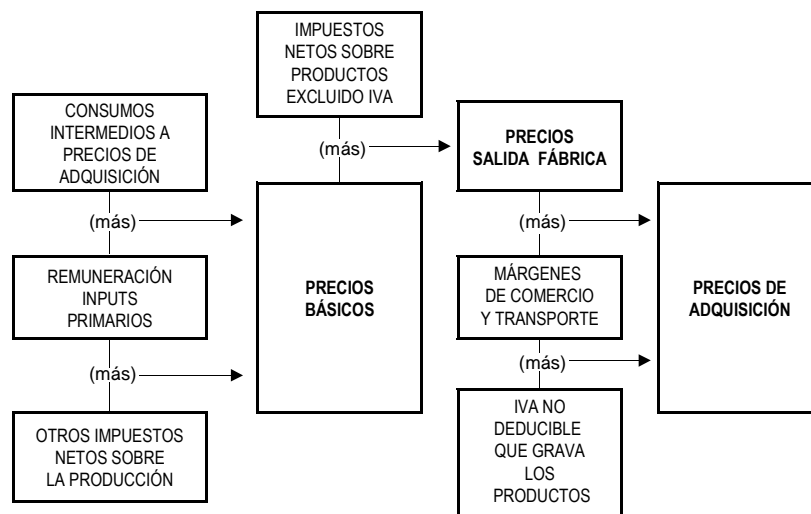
IMPUESTOS NETOS SOBRE PRODUCTOS EXCLUIDO IVA

CONSUMOS INTERMEDIOS A PRECIOS DE ADQUISICIÓN

(más)

PRECIOS SALIDA FÁBRICA

(más)

REMUNERACIÓN INPUTS PRIMARIOS

PRECIOS BÁSICOS

(más)

MÁRGENES DE COMERCIO Y TRANSPORTE

PRECIOS DE ADQUISICIÓN

(más)

(más)

OTROS IMPUESTOS NETOS SOBRE LA PRODUCCIÓN

IVA NO DEDUCIBLE QUE GRAVA LOS PRODUCTOS